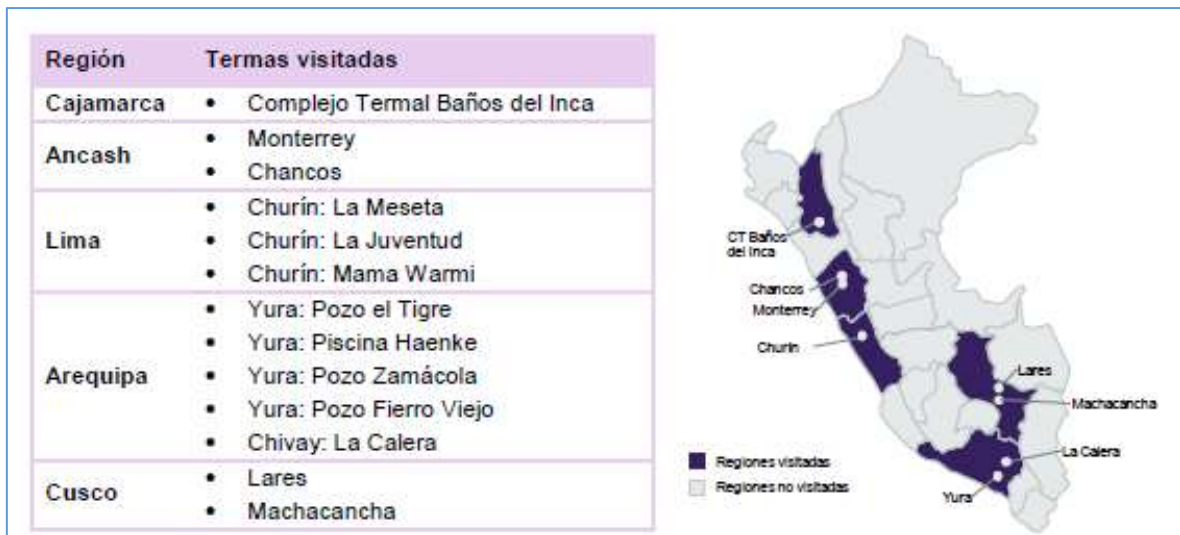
| Región | Termas visitadas |
|---|---|
| Cajamarca | • Complejo Termal Baños del Inca |
| Ancash | • Monterrey<br>• Chancos |
| Lima | • Churín: La Meseta<br>• Churín: La Juventud<br>• Churín: Mama Warmi |
| Arequipa | • Yura: Pozo el Tigre<br>• Yura: Piscina Haenke<br>• Yura: Pozo Zamácola<br>• Yura: Pozo Fierro Viejo<br>• Chivay: La Calera |
| Cusco | • Lares<br>• Machacancha |

CT Baños del Inca
Chancos
Monterrey
Churín
Lares
Machacancha
La Calera
Yura
Regiones visitadas
Regiones no visitadas